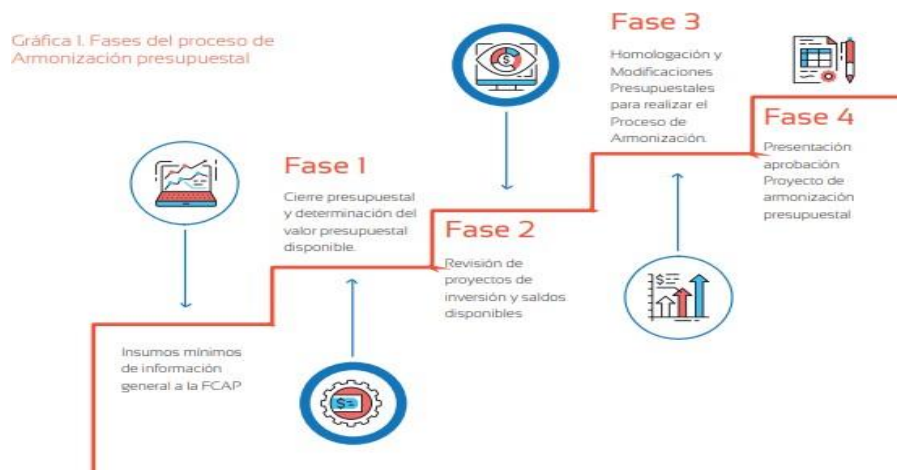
Gráfica 1. Fases del proceso de Armonización presupuestal

Insumos mínimos de información general a la FCAP

Fase 1

Cierre presupuestal y determinación del valor presupuestal disponible.

Fase 2

Revisión de proyectos de inversión y saldos disponibles

Fase 3

Homologación y Modificaciones Presupuestales para realizar el Proceso de Armonización.

Fase 4

Presentación aprobación Proyecto de armonización presupuestal